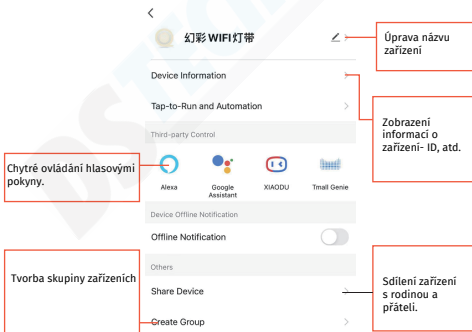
<
幻彩 WIFI灯带

Úprava názvu zařízení

Device Information

Tap-to-Run and Automation

Zobrazení informací o zařízení- ID, atd.

Third-party Control

Chytré ovládání hlasovými pokyny.

Alexa
Google Assistant
XIAODU
Tmall Genie

Device Offline Notification

Offline Notification

Others

Tvorba skupiny zařízeních

Share Device

Sdílení zařízení s rodinou a přáteli.

Create Group